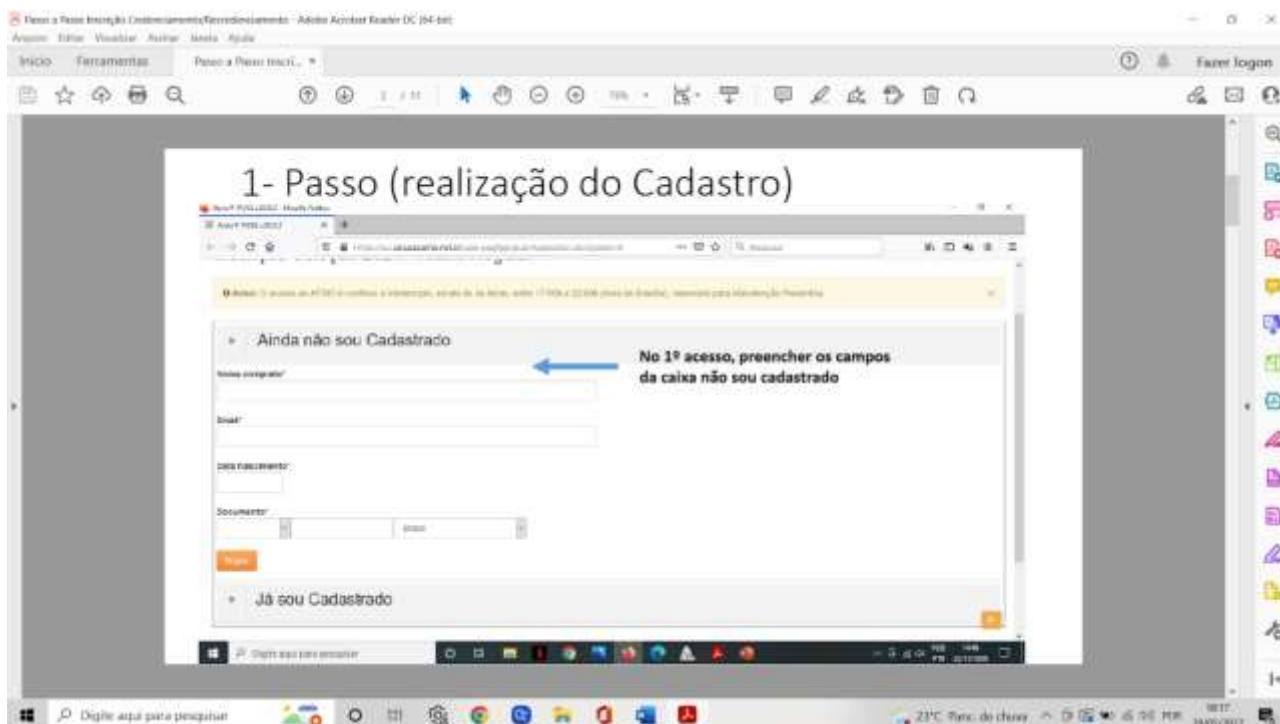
Passo a Passo Inscrição Credenciamento/Recredenciamento - Adobe Acrobat Reader DC (64-bit)

Arquivo Editar Visualizar Assinar Janela Ajuda

Início Ferramentas Passo a Passo Inscri... ×

Fazer logon

1- Passo (realização do Cadastro)

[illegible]

Ainda não sou Cadastrado

Nome completo*

Email*

Data nascimento*

Documento*

No 1º acesso, preencher os campos da caixa não sou cadastrado

Já sou Cadastrado

Digite aqui para pesquisar

23°C Parc. de chuva